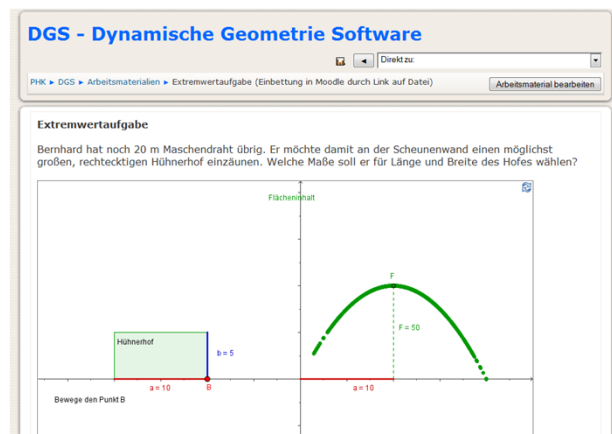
DGS - Dynamische Geometrie Software

◄ Direkt zu:

PHK ► DGS ► Arbeitsmaterialien ► Extremwertaufgabe (Einbettung in Moodle durch Link auf Datei)

Arbeitsmaterial bearbeiten

Extremwertaufgabe

Bernhard hat noch 20 m Maschendraht übrig. Er möchte damit an der Scheunenwand einen möglichst großen, rechtecktigen Hühnerhof einzäunen. Welche Maße soll er für Länge und Breite des Hofes wählen?

Flächeninhalt

F

F = 50

Hühnerhof

b = 5

a = 10

B

a = 10

Bewege den Punkt B